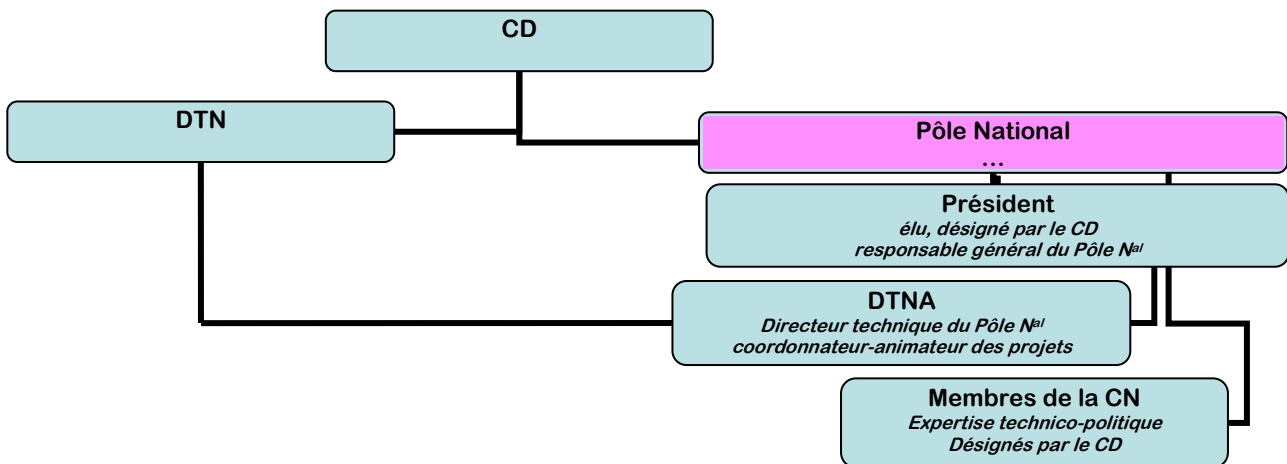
CD

DTN

Pôle National
…

Président
élu, désigné par le CD
responsable général du Pôle N$^{al}$

DTNA
Directeur technique du Pôle N$^{al}$
coordonnateur-animateur des projets

Membres de la CN
Expertise technico-politique
Désignés par le CD